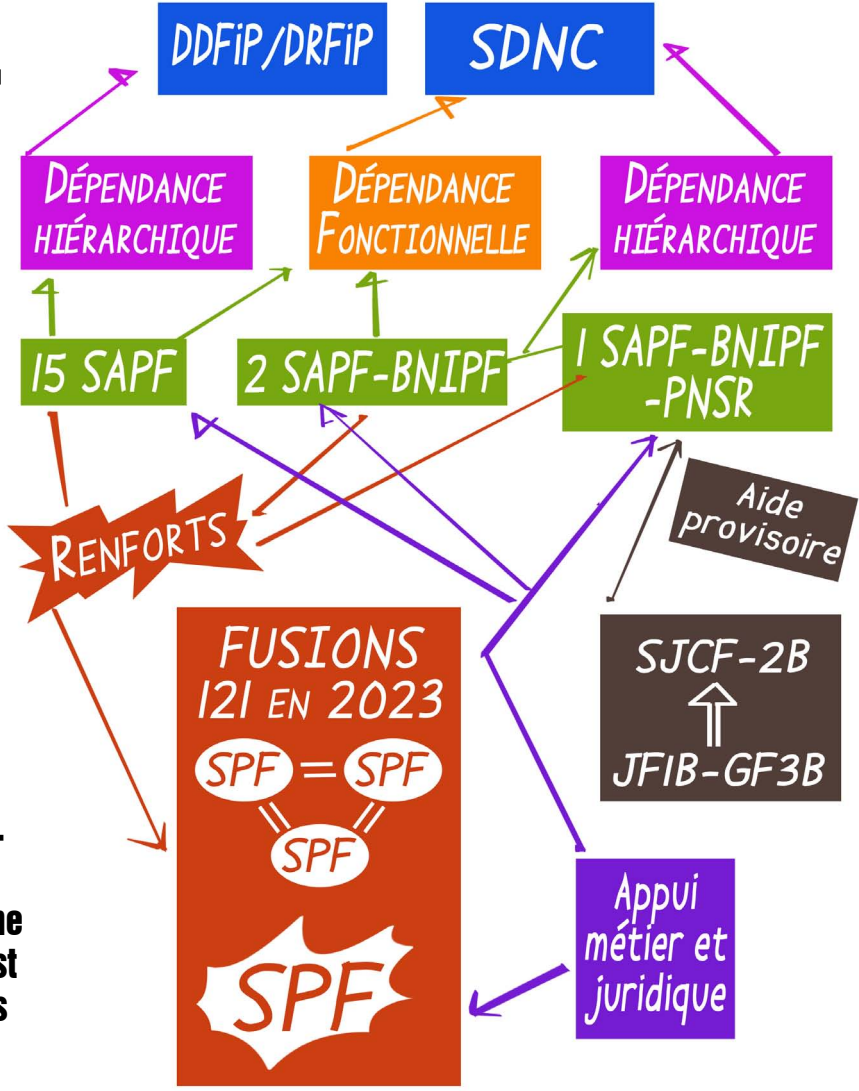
DDFiP/DRFiP

SDNC

DÉPENDANCE HIÉRARCHIQUE

DÉPENDANCE FONCTIONNELLE

DÉPENDANCE HIÉRARCHIQUE

15 SAPF

2 SAPF-BNIPF

1 SAPF-BNIPF -PNSR

Aide provisoire

RENFORTS

FUSIONS 121 EN 2023

SPF = SPF

SPF

SPF

SJCF-2B

JFIB-GF3B

Appui métier et juridique

n

ne
st
s